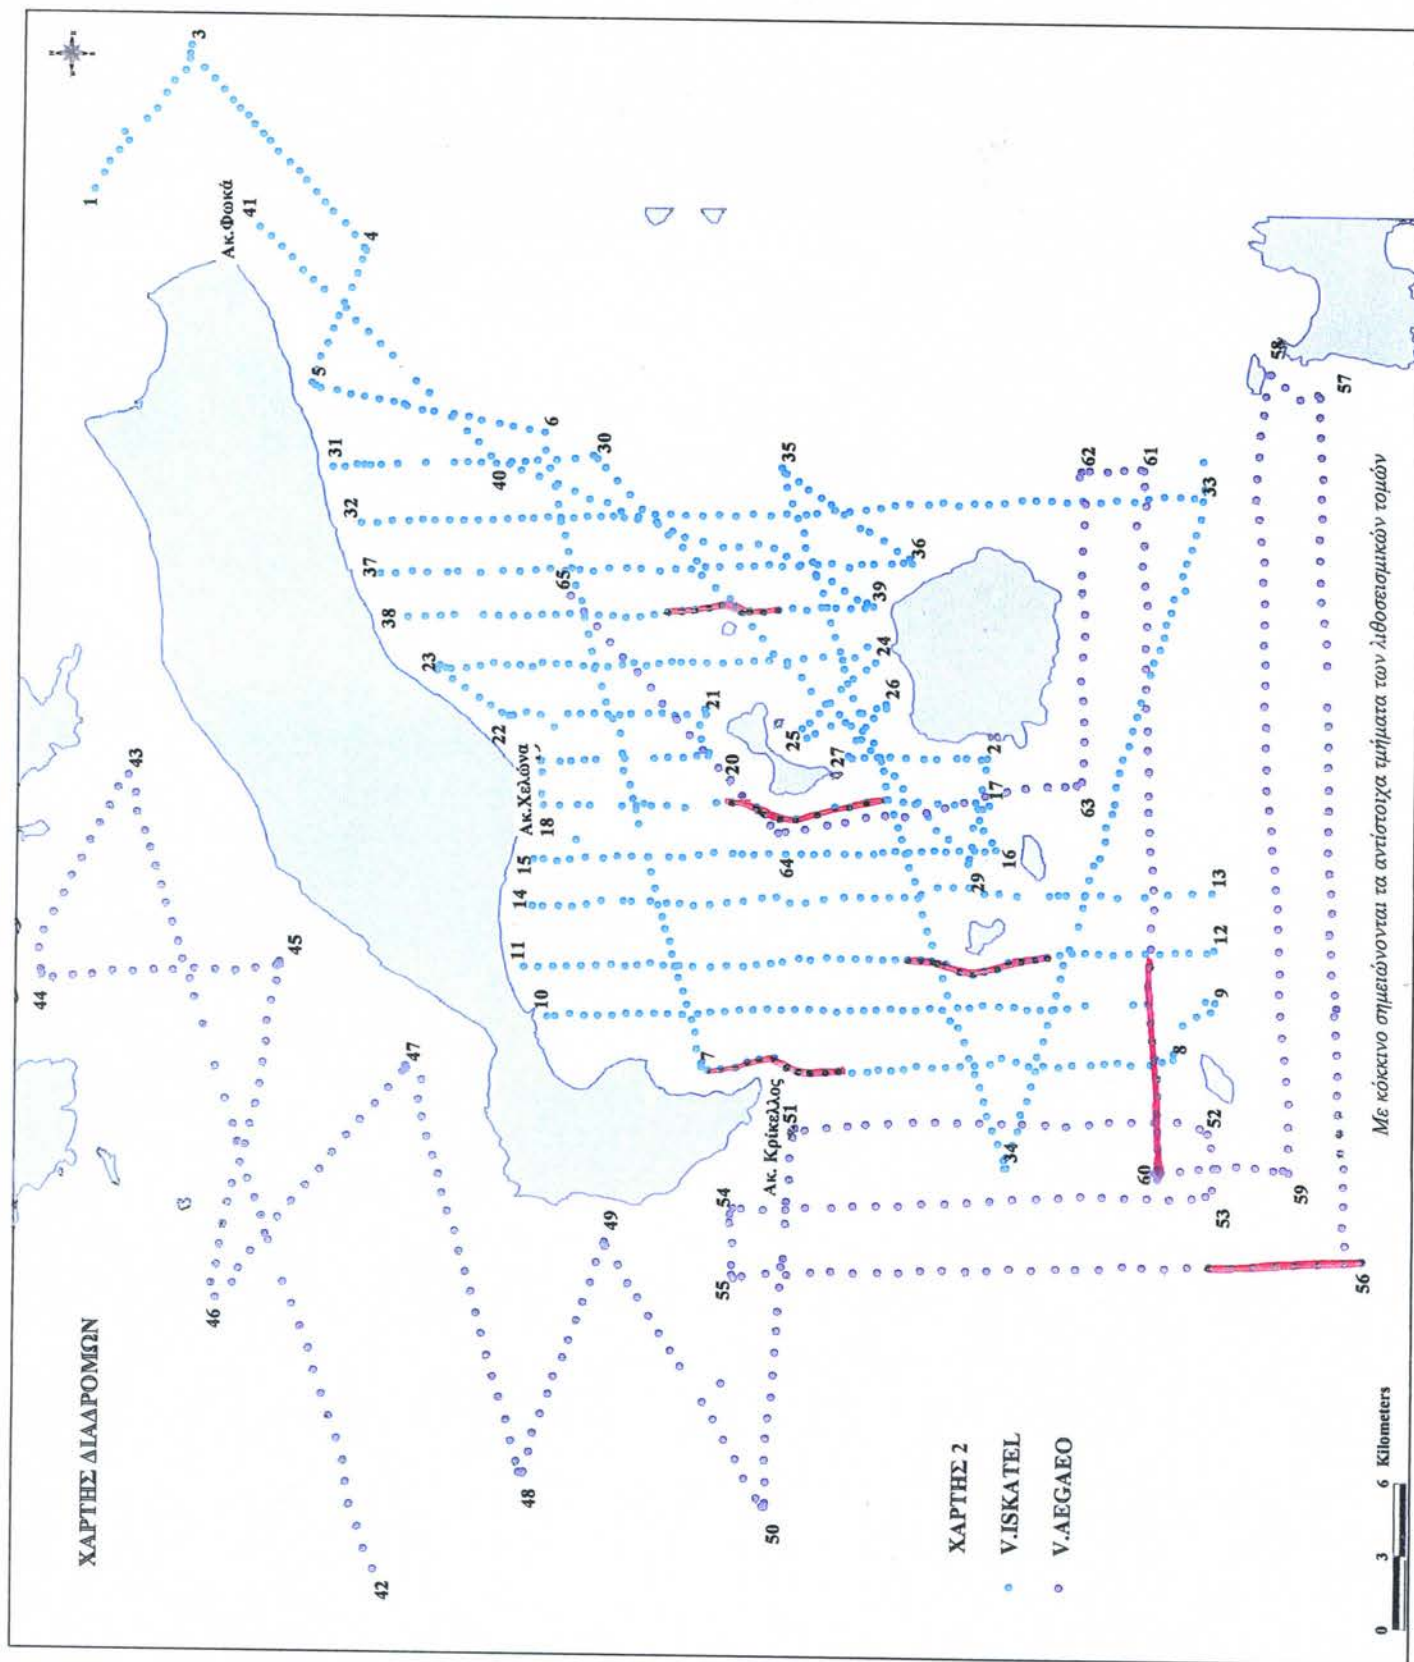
ΧΑΡΤΗΣ ΔΙΑΔΡΟΜΩΝ

1
3
Ακ.Φωκά
41
4
5
6
31
30
40
35
32
62
61
33
37
65
36
38
39
23
24
21
26
22
25
Ακ.Χελώνα
20
27
2
18
17
63
15
64
16
14
29
13
11
12
10
9
7
8
44
45
43
47
51
Ακ. Κρίκελλος
52
34
60
59
54
49
53
55
56
57
58
46
48
50
42

ΧΑΡΤΗΣ 2
V.ISKATEL
V.AEGAEO

0 3 6 Kilometers

Με κόκκινο σημειώνονται τα αντίστοιχα τμήματα των λιθοσεισμικών τομών